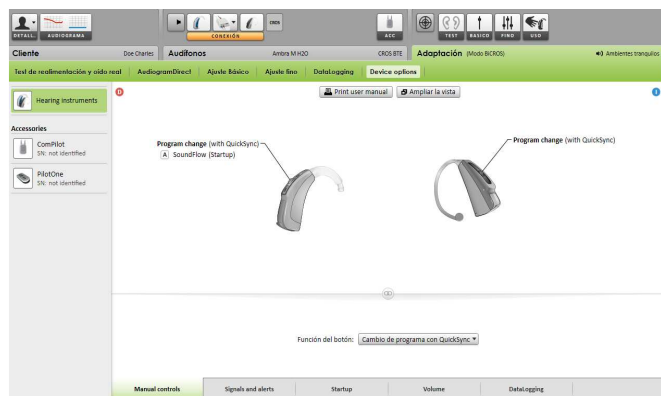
DETALL. AUDIOGRAMA CROS CONEXIÓN ACC TEST BASICO FINO USO

Cliente Doe Charles Audífonos Ambra M H2O CROS BTE Adaptación (Modo BiCROS) Ambientes tranquilos

Test de realimentación y oído real AudiogramDirect Ajuste Básico Ajuste fino DataLogging Device options

Hearing instruments

Print user manual Ampliar la vista

Accessories

ComPilot
SN: not identified

PilotOne
SN: not identified

Program change (with QuickSync)
A SoundFlow (Startup)

Program change (with QuickSync)

Función del botón: Cambio de programa con QuickSync

Manual controls Signals and alerts Startup Volume DataLogging